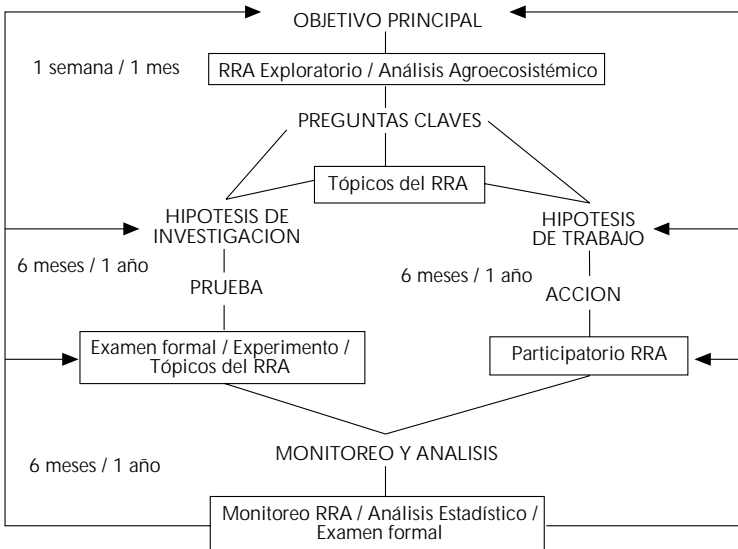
OBJETIVO PRINCIPAL

1 semana / 1 mes

RRA Exploratorio / Análisis Agroecosistémico

PREGUNTAS CLAVES

Tópicos del RRA

HIPOTESIS DE INVESTIGACION

HIPOTESIS DE TRABAJO

6 meses / 1 año

PRUEBA

6 meses / 1 año

ACCION

Examen formal / Experimento / Tópicos del RRA

Participatorio RRA

MONITOREO Y ANALISIS

6 meses / 1 año

Monitoreo RRA / Análisis Estadístico / Examen formal